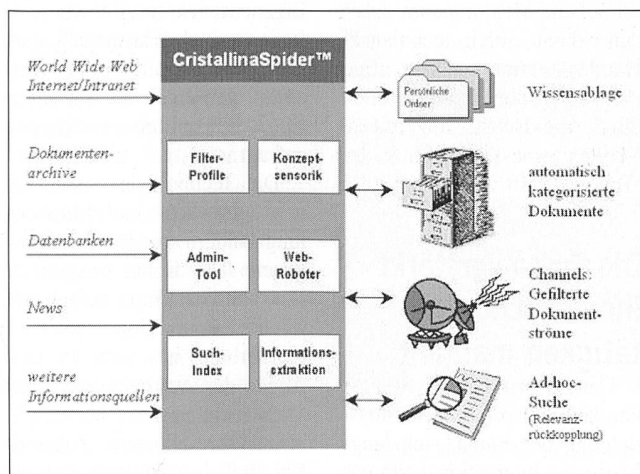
CristallinaSpider™

World Wide Web Internet/Intranet

Dokumentenarchive

Datenbanken

News

weitere Informationsquellen

Filter-Profile

Konzeptsensorik

Admin-Tool

Web-Roboter

Such-Index

Informationsextraktion

Persönliche Ordner

Wissensablage

automatisch kategorisierte Dokumente

Channels: Gefilterte Dokumentströme

Ad-hoc-Suche (Relevanzrückkopplung)